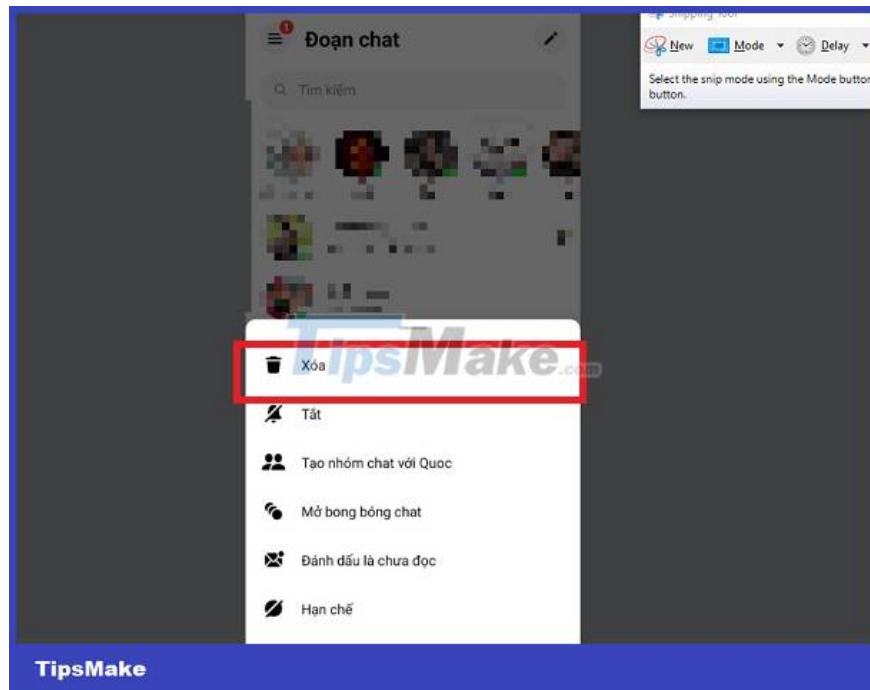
Snipping Tool

New Mode Delay

Select the snip mode using the Mode button or click the New button.

1

Đoạn chat

Tìm kiếm

TipsMake.com

Xóa

Tắt

Tạo nhóm chat với Quoc

Mở bong bóng chat

Đánh dấu là chưa đọc

Hạn chế

TipsMake